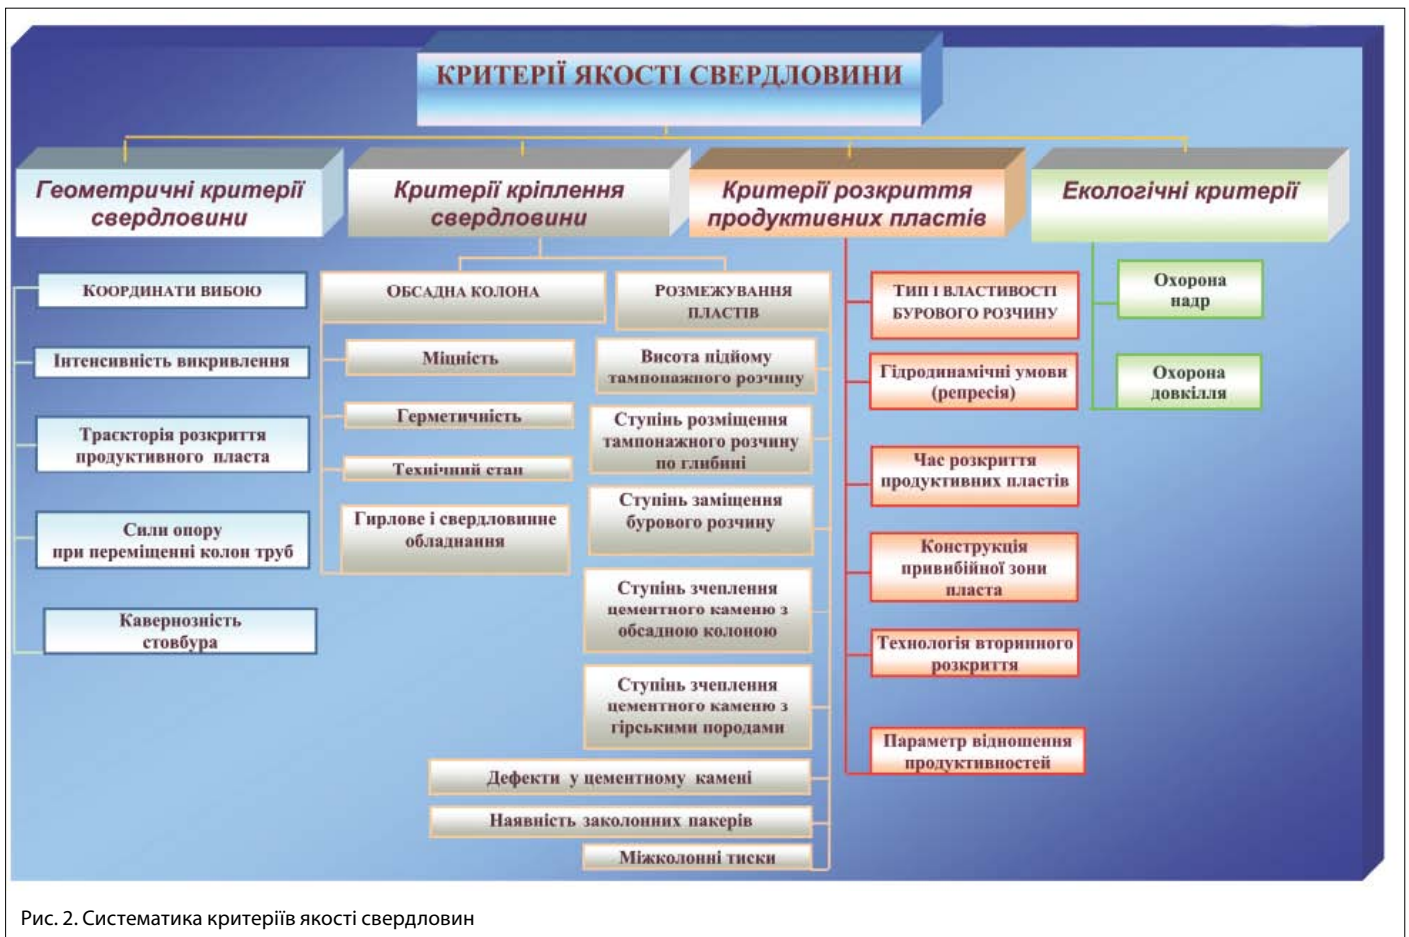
КРИТЕРІЇ ЯКОСТІ СВЕРДЛОВИНИ

Геометричні критерії свердловини

Критерії кріплення свердловини

Критерії розкриття продуктивних пластів

Екологічні критерії

КООРДИНАТИ ВИБОЮ

Інтенсивність викривлення

Траєкторія розкриття продуктивного пласта

Сили опору при переміщенні колон труб

Кавернозність стовбура

ОБСАДНА КОЛОНА

Міцність

Герметичність

Технічний стан

Гирлове і свердловинне обладнання

РОЗМЕЖУВАННЯ ПЛАСТІВ

Висота підйому тампонажного розчину

Ступінь розміщення тампонажного розчину по глибині

Ступінь заміщення бурового розчину

Ступінь зчеплення цементного каменю з обсадною колоною

Ступінь зчеплення цементного каменю з гірськими породами

Дефекти у цементному камені

Наявність заколонних пакерів

Міжколонні тиски

ТИП І ВЛАСТИВОСТІ БУРОВОГО РОЗЧИНУ

Гідродинамічні умови (репресія)

Час розкриття продуктивних пластів

Конструкція привибійної зони пласта

Технологія вторинного розкриття

Параметр відношення продуктивностей

Охорона надр

Охорона довкілля

Рис. 2. Систематика критеріїв якості свердловин